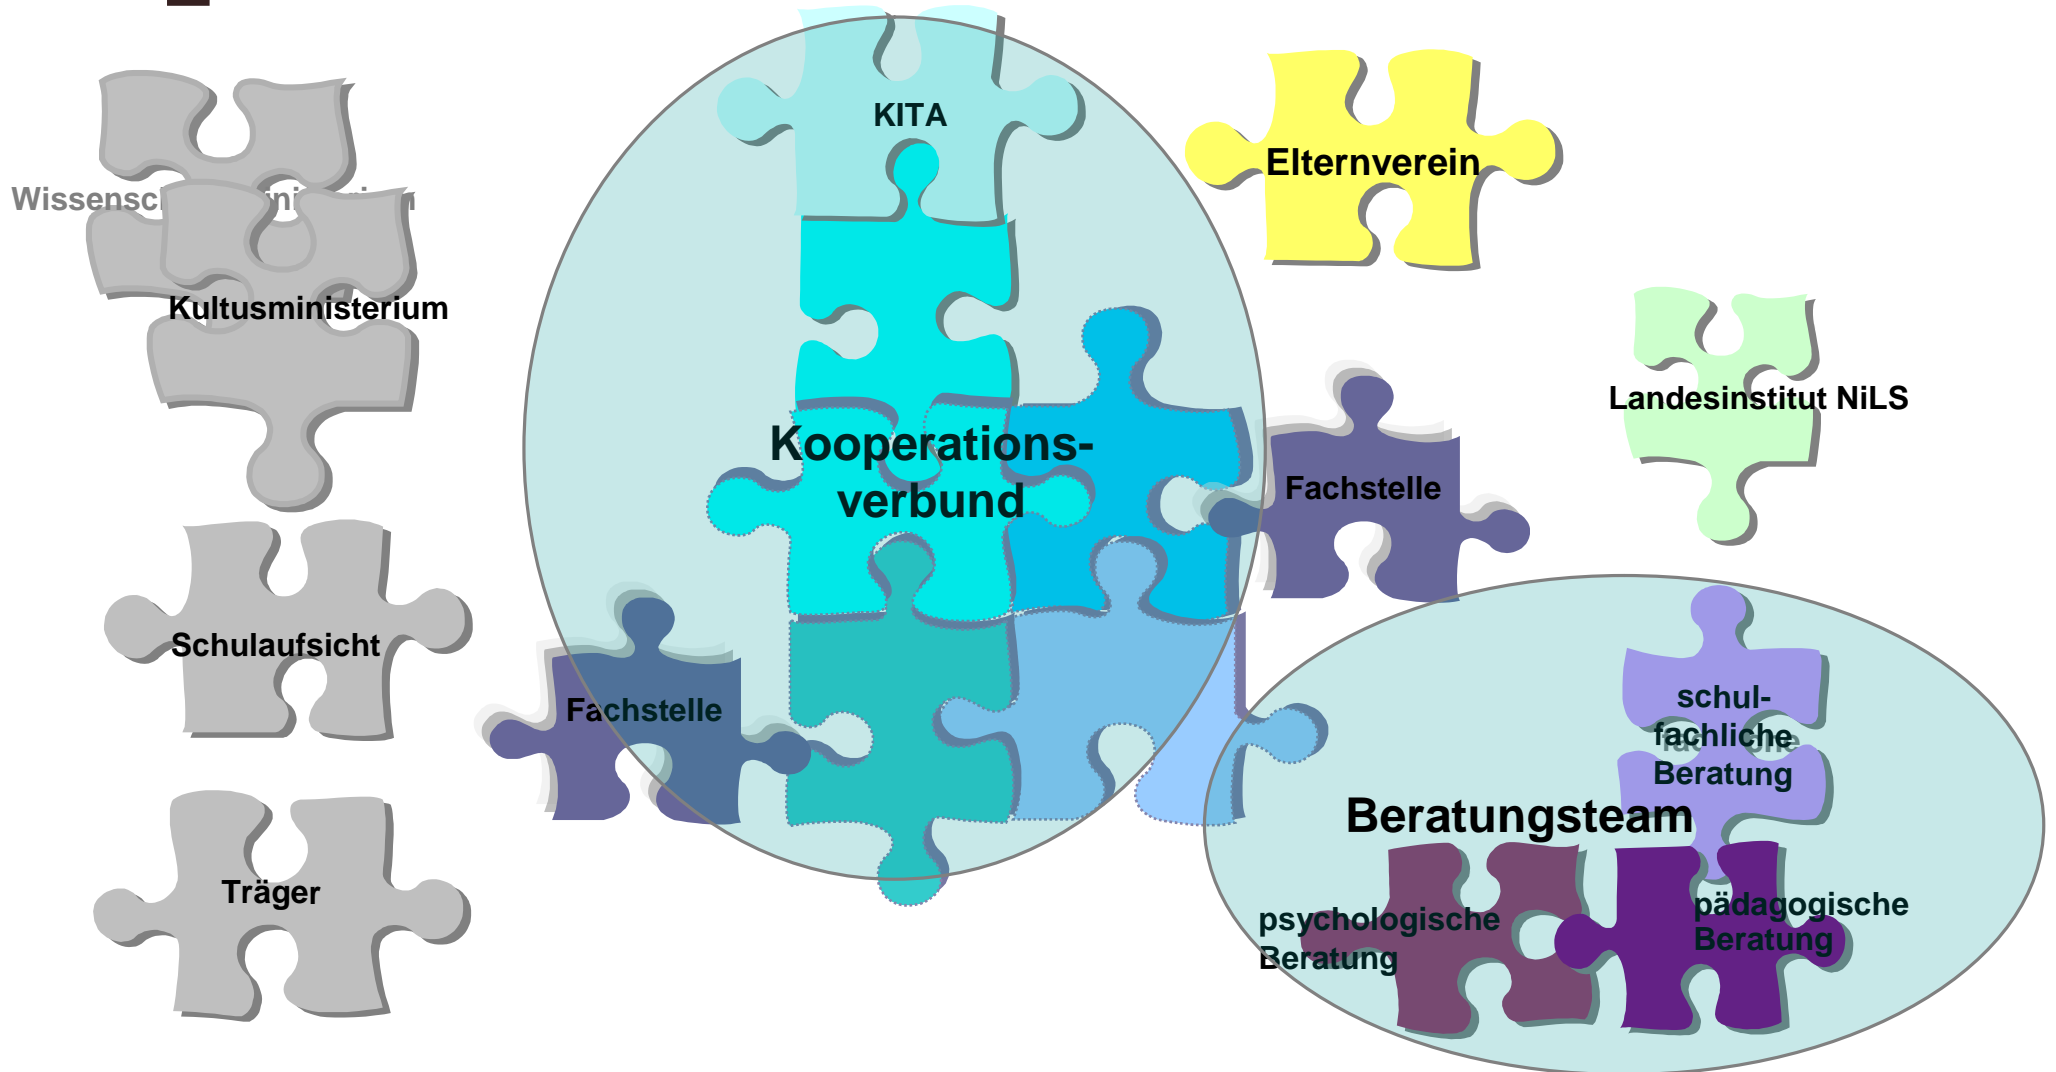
Wissensc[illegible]

Kultusministerium

Schulaufsicht

Träger

KITA

Kooperationsverbund

Fachstelle

Elternverein

Landesinstitut NiLS

Fachstelle

schulfachliche Beratung

Beratungsteam

psychologische Beratung

pädagogische Beratung